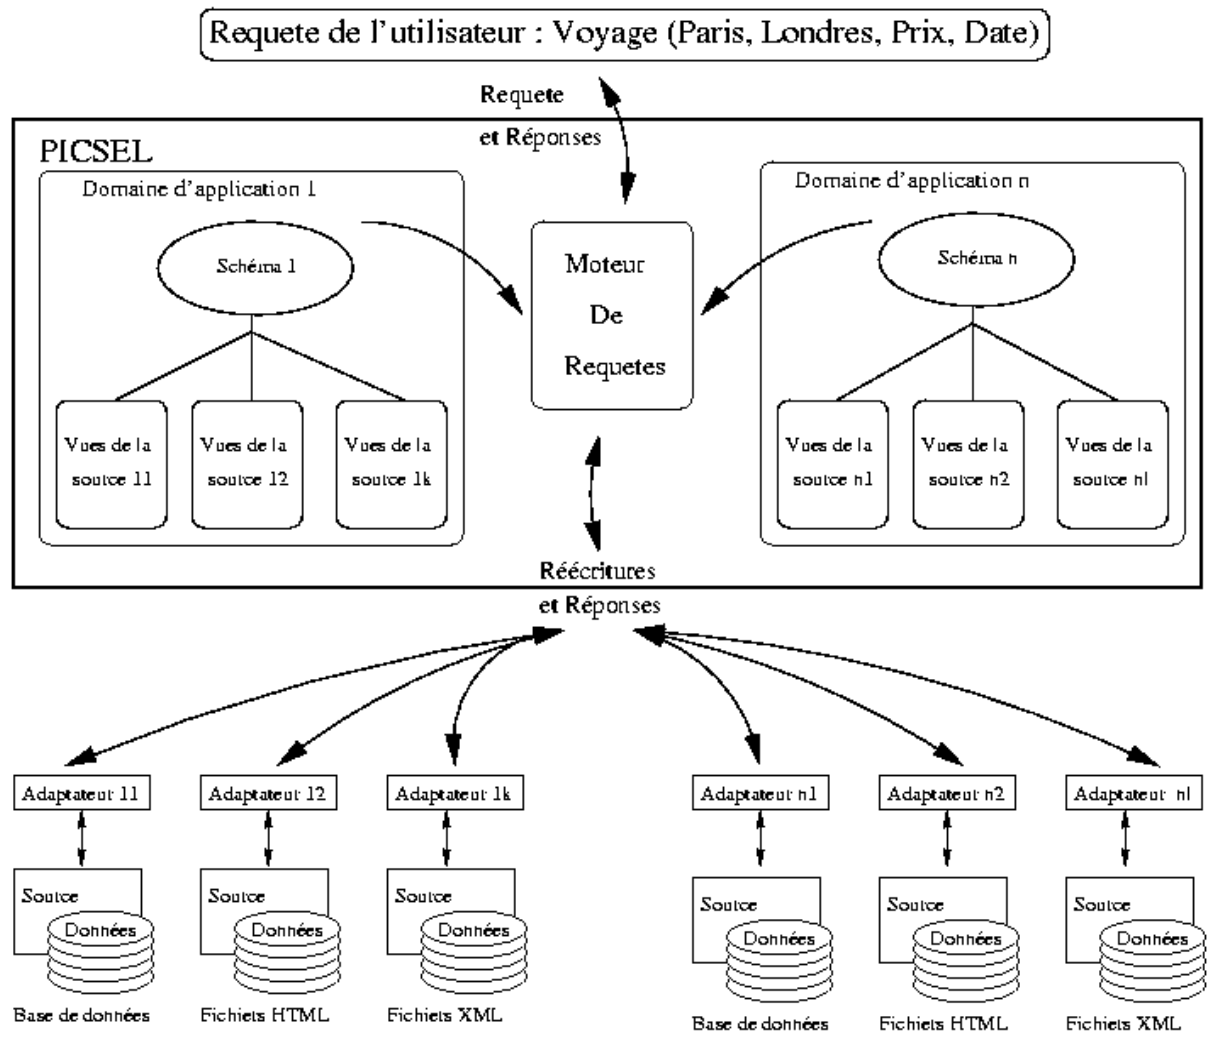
Requete de l'utilisateur : Voyage (Paris, Londres, Prix, Date)

Requete
et Réponses

PICSEL

Domaine d'application 1

Schéma 1

Vues de la source 11

Vues de la source 12

Vues de la source 1k

Moteur De Requetes

Domaine d'application n

Schéma n

Vues de la source n1

Vues de la source n2

Vues de la source nl

Réécritures
et Réponses

Adaptateur 11

Adaptateur 12

Adaptateur 1k

Adaptateur n1

Adaptateur n2

Adaptateur nl

Source
Données
Base de données

Source
Données
Fichiets HTML

Source
Données
Fichiets XML

Source
Données
Base de données

Source
Données
Fichiets HTML

Source
Données
Fichiets XML